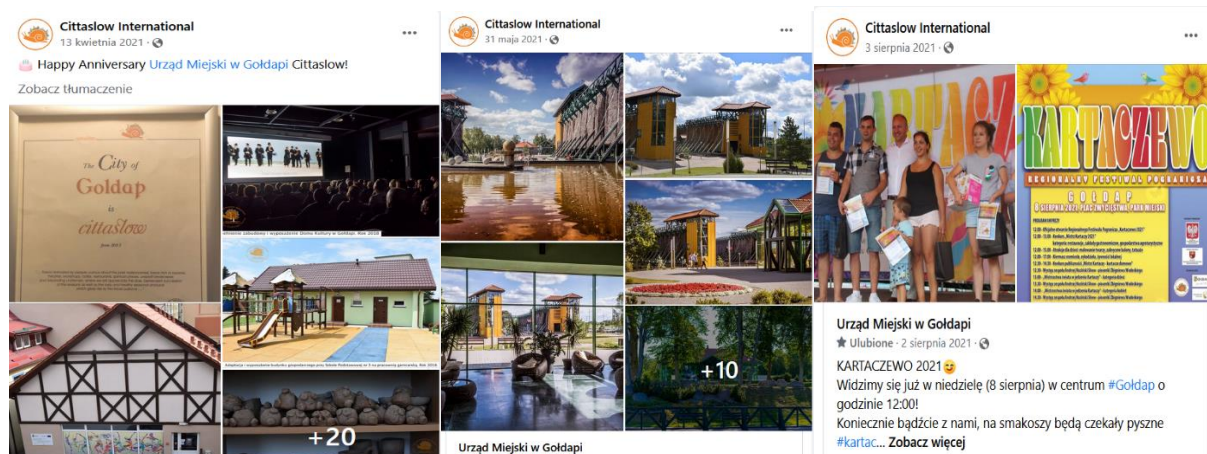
Cittaslow International
13 kwietnia 2021 ·

Happy Anniversary Urząd Miejski w Gołdapi Cittaslow!

Zobacz tłumaczenie

The City of Goldap is cittaslow

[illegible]

+20

Cittaslow International
31 maja 2021 ·

+10

Urząd Miejski w Gołdapi

Cittaslow International
3 sierpnia 2021 ·

KARTACZEWO

REGIONALNY FESTIWAL POGRANICZA

GOŁDAP

Urząd Miejski w Gołdapi
Ulubione · 2 sierpnia 2021 ·

KARTACZEWO 2021😉
Widzimy się już w niedzielę (8 sierpnia) w centrum #Gołdap o godzinie 12:00!
Koniecznie bądźcie z nami, na smakoszy będą czekały pyszne #kartac... Zobacz więcej